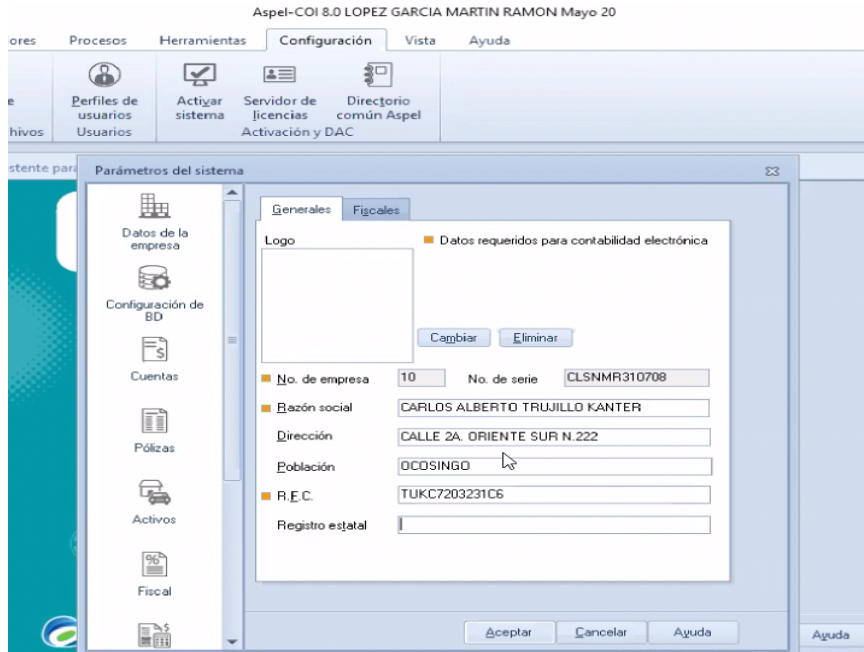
Aspel-COI 8.0 LOPEZ GARCIA MARTIN RAMON Mayo 20

ores Procesos Herramientas Configuración Vista Ayuda

e hivos

Perfiles de usuarios
Usuarios

Activar sistema

Servidor de licencias

Directorio común Aspel

Activación y DAC

stente para

Parámetros del sistema

Datos de la empresa

Configuración de BD

Cuentas

Pólizas

Activos

Fiscal

Generales Fiscales

Logo

Datos requeridos para contabilidad electrónica

Cambiar Eliminar

No. de empresa 10 No. de serie CLSNMR310708

Razón social CARLOS ALBERTO TRUJILLO KANTER

Dirección CALLE 2A. ORIENTE SUR N.222

Población OCOSINGO

R.F.C. TUKC7203231C6

Registro estatal

Aceptar Cancelar Ayuda

Ayuda